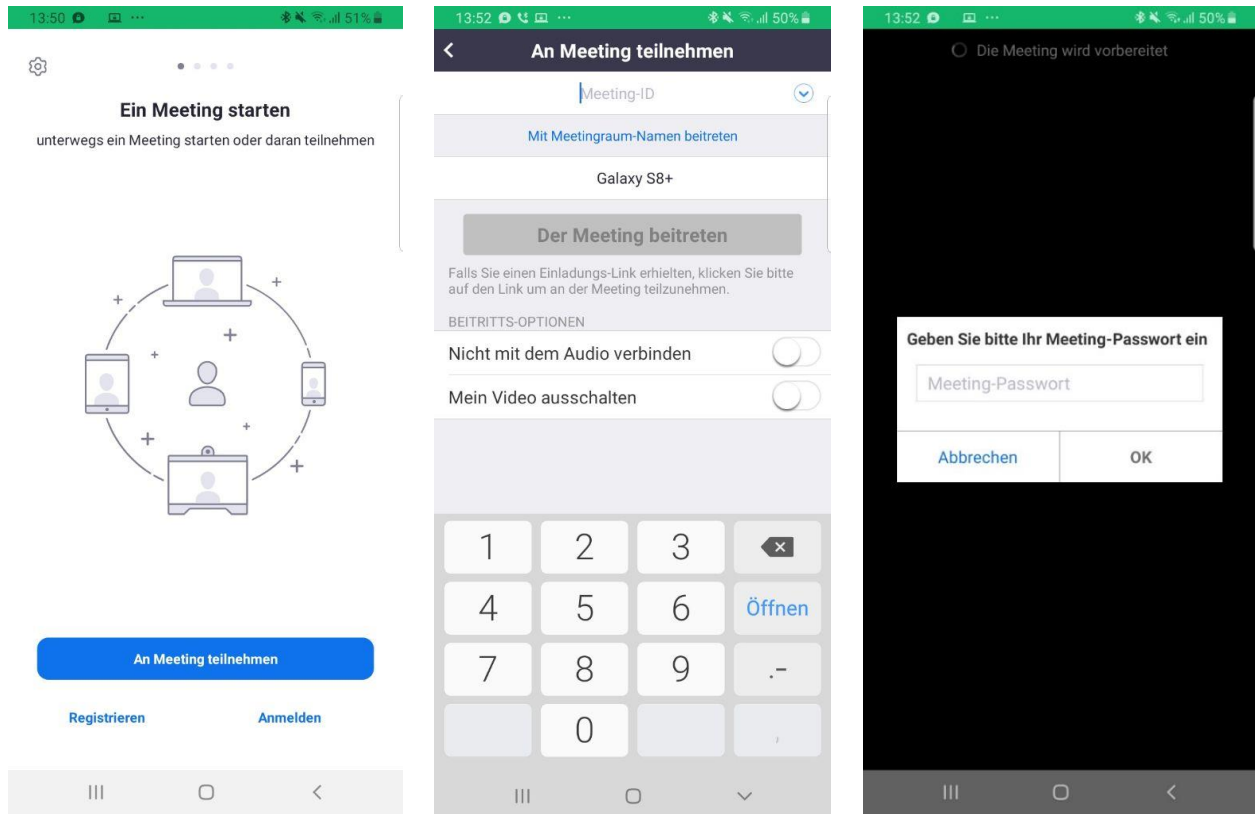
13:50 51%

Ein Meeting starten

unterwegs ein Meeting starten oder daran teilnehmen

An Meeting teilnehmen

Registrieren

Anmelden

13:52 50%

An Meeting teilnehmen

Meeting-ID

Mit Meetingraum-Namen beitreten

Galaxy S8+

Der Meeting beitreten

Falls Sie einen Einladungs-Link erhielten, klicken Sie bitte auf den Link um an der Meeting teilzunehmen.

BEITRITTS-OPTIONEN

Nicht mit dem Audio verbinden

Mein Video ausschalten

1 2 3

4 5 6 Öffnen

7 8 9 .-

0 ,

13:52 50%

Die Meeting wird vorbereitet

Geben Sie bitte Ihr Meeting-Passwort ein

Meeting-Passwort

Abbrechen

OK